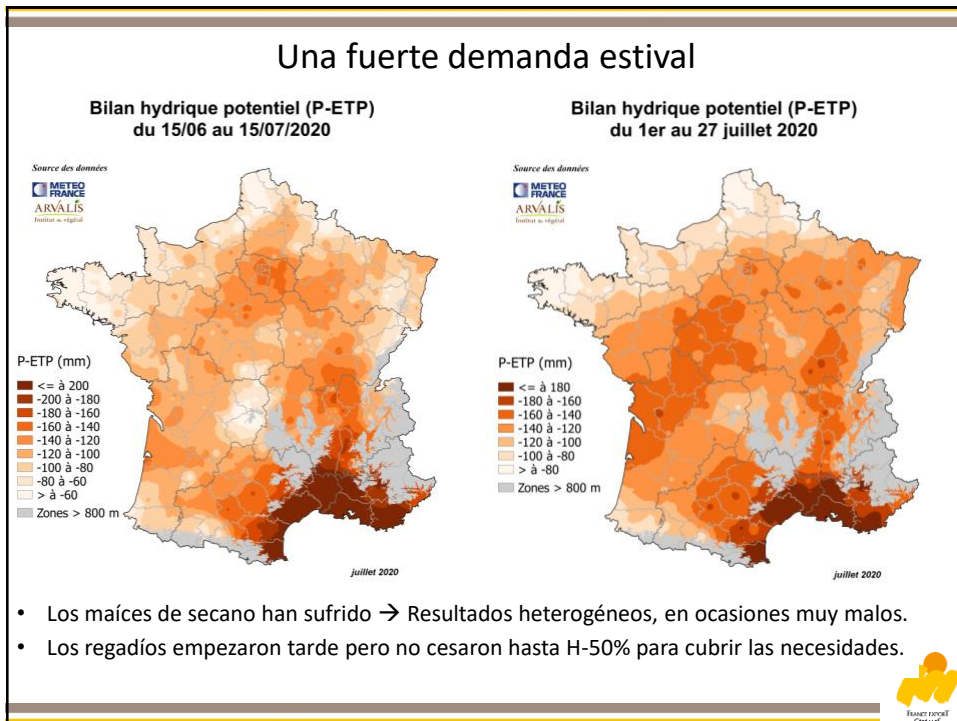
Una fuerte demanda estival

Bilan hydrique potentiel (P-ETP)
du 15/06 au 15/07/2020

Source des données
METEO FRANCE
ARVALIS
Institut du végétal

P-ETP (mm)
<= à 200
-200 à -180
-180 à -160
-160 à -140
-140 à -120
-120 à -100
-100 à -80
-80 à -60
> à -60
Zones > 800 m

juillet 2020

Bilan hydrique potentiel (P-ETP)
du 1er au 27 juillet 2020

Source des données
METEO FRANCE
ARVALIS
Institut du végétal

P-ETP (mm)
<= à 180
-180 à -160
-160 à -140
-140 à -120
-120 à -100
-100 à -80
> à -80
Zones > 800 m

juillet 2020

• Los maíces de secano han sufrido → Resultados heterogéneos, en ocasiones muy malos.
• Los regadíos empezaron tarde pero no cesaron hasta H-50% para cubrir las necesidades.

France export
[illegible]